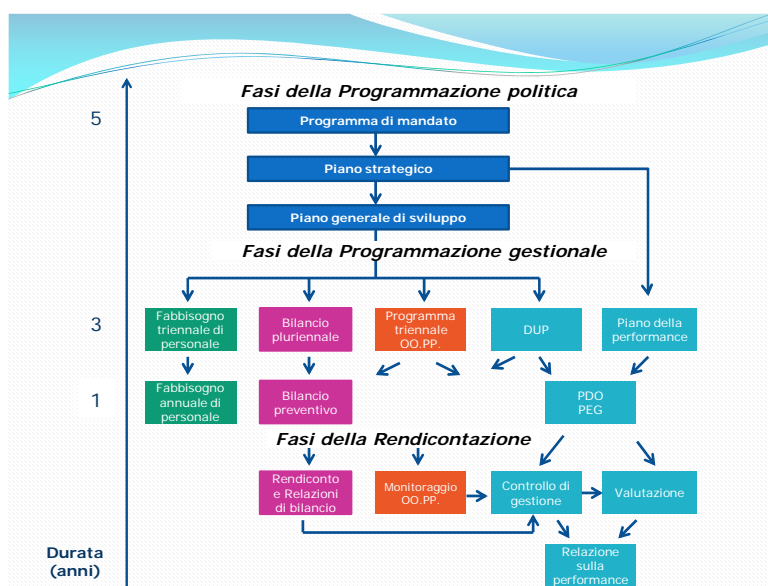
Fasi della Programmazione politica

5

Programma di mandato

Piano strategico

Piano generale di sviluppo

Fasi della Programmazione gestionale

3

Fabbisogno triennale di personale

Bilancio pluriennale

Programma triennale OO.PP.

DUP

Piano della performance

1

Fabbisogno annuale di personale

Bilancio preventivo

PDO PEG

Fasi della Rendicontazione

Rendiconto e Relazioni di bilancio

Monitoraggio OO.PP.

Controllo di gestione

Valutazione

Relazione sulla performance

Durata (anni)